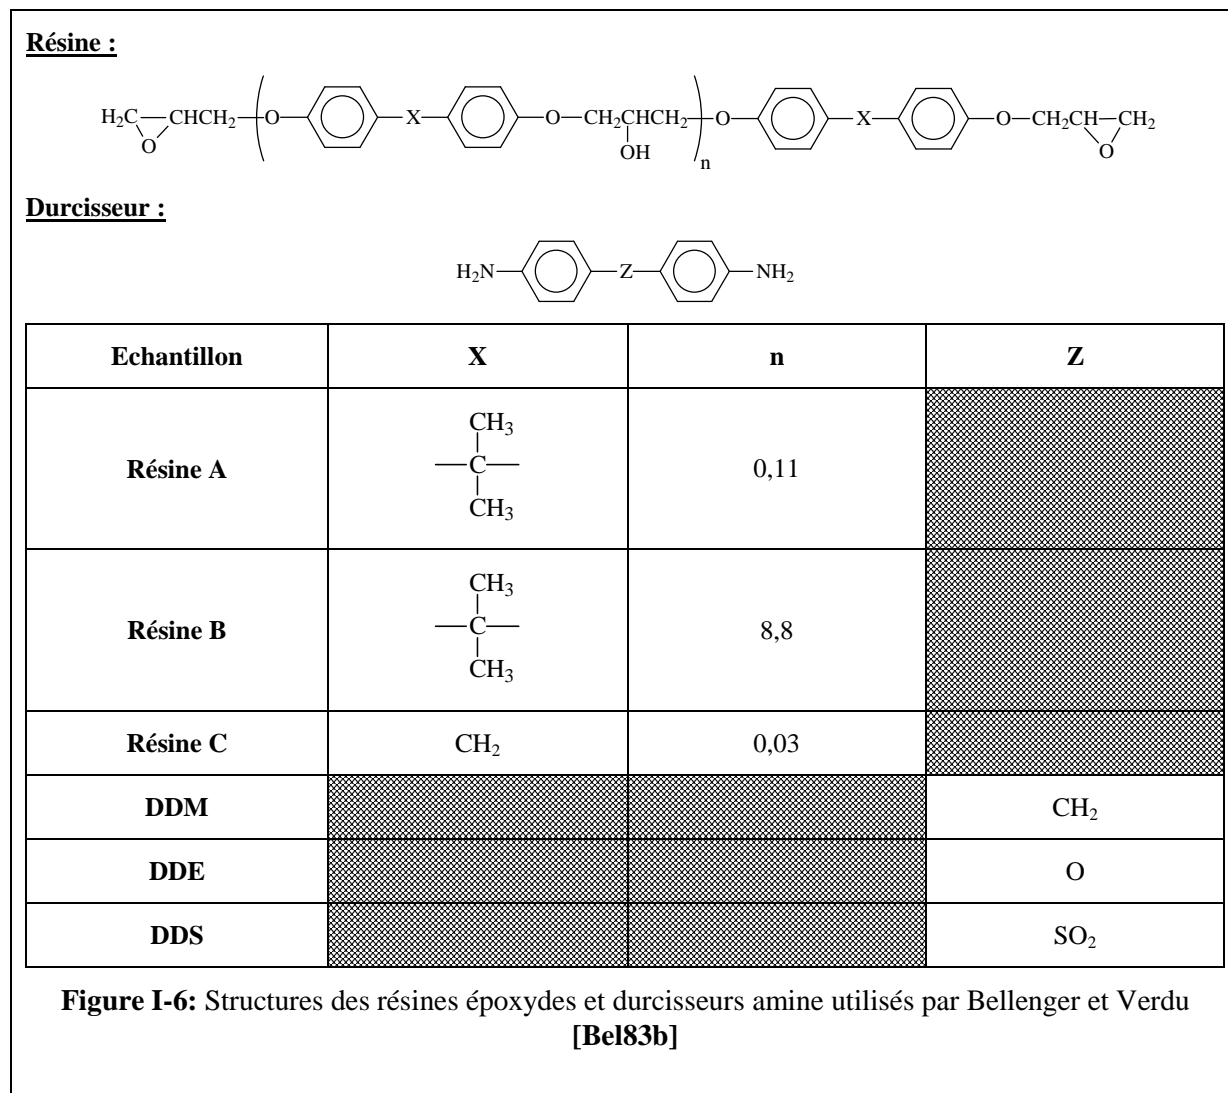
**Résine :**

$H_2C\!\!-\!\!CHCH_2$ O $\left( O - \bigcirc - X - \bigcirc - O - CH_2CHCH_2 \right)_n$ OH $O - \bigcirc - X - \bigcirc - O - CH_2CH - CH_2$ O

**Durcisseur :**

$H_2N - \bigcirc - Z - \bigcirc - NH_2$

| Echantillon | X | n | Z |
|---|---|---|---|
| Résine A | $CH_3$ —C— $CH_3$ | 0,11 | |
| Résine B | $CH_3$ —C— $CH_3$ | 8,8 | |
| Résine C | $CH_2$ | 0,03 | |
| DDM | | | $CH_2$ |
| DDE | | | O |
| DDS | | | $SO_2$ |

**Figure I-6:** Structures des résines époxydes et durcisseurs amine utilisés par Bellenger et Verdu **[Bel83b]**